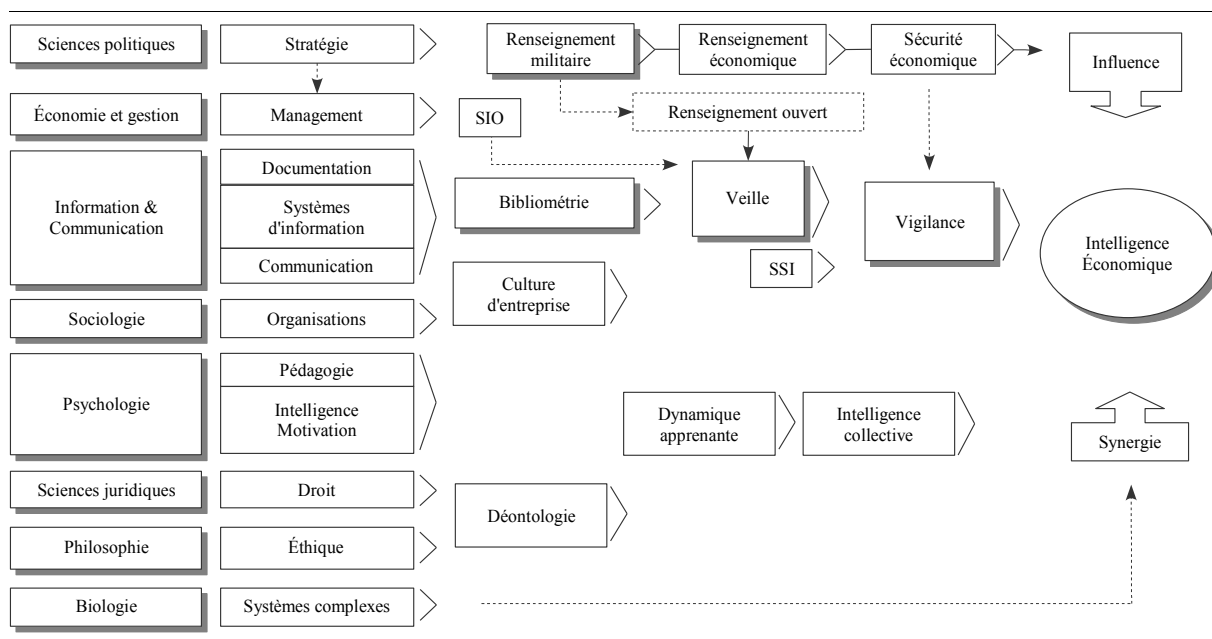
Sciences politiques
Stratégie
Renseignement militaire
Renseignement économique
Sécurité économique
Influence
Économie et gestion
Management
SIO
Renseignement ouvert
Information & Communication
Documentation
Systèmes d'information
Communication
Bibliométrie
Veille
Vigilance
SSI
Intelligence Économique
Culture d'entreprise
Sociologie
Organisations
Psychologie
Pédagogie
Intelligence Motivation
Dynamique apprenante
Intelligence collective
Synergie
Sciences juridiques
Droit
Déontologie
Philosophie
Éthique
Biologie
Systèmes complexes